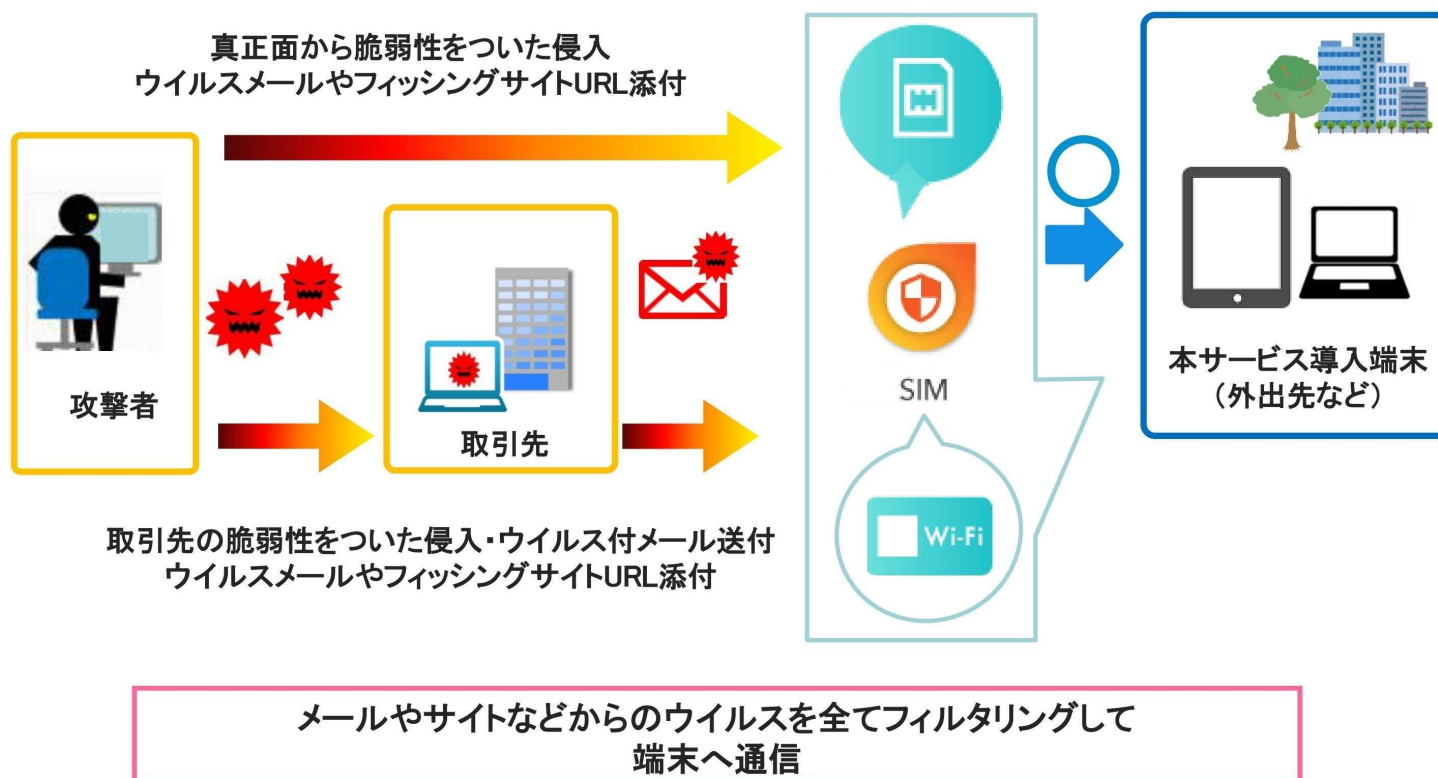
真正面から脆弱性をついた侵入
ウイルスメールやフィッシングサイトURL添付

攻撃者

取引先

SIM

Wi-Fi

本サービス導入端末
（外出先など）

取引先の脆弱性をついた侵入・ウイルス付メール送付
ウイルスメールやフィッシングサイトURL添付

メールやサイトなどからのウイルスを全てフィルタリングして
端末へ通信